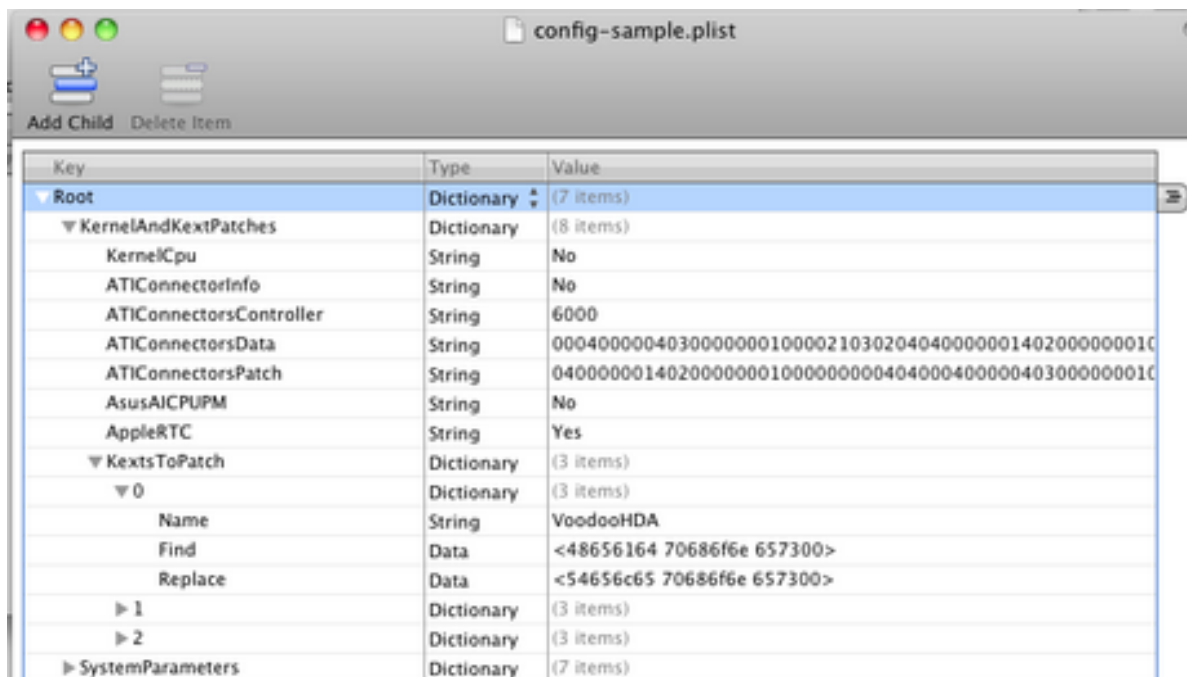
config-sample.plist

Add Child Delete Item

| Key | Type | Value |
|---|---|---|
| Root | Dictionary | (7 items) |
| KernelAndKextPatches | Dictionary | (8 items) |
| KernelCpu | String | No |
| ATIConnectorInfo | String | No |
| ATIConnectorsController | String | 6000 |
| ATIConnectorsData | String | 00040000040300000001000021030204040000001402000000010 |
| ATIConnectorsPatch | String | 04000000140200000001000000000404000400000403000000010 |
| AsusAICPUPM | String | No |
| AppleRTC | String | Yes |
| KextsToPatch | Dictionary | (3 items) |
| 0 | Dictionary | (3 items) |
| Name | String | VoodooHDA |
| Find | Data | <48656164 70686f6e 657300> |
| Replace | Data | <54656c65 70686f6e 657300> |
| 1 | Dictionary | (3 items) |
| 2 | Dictionary | (3 items) |
| SystemParameters | Dictionary | (7 items) |